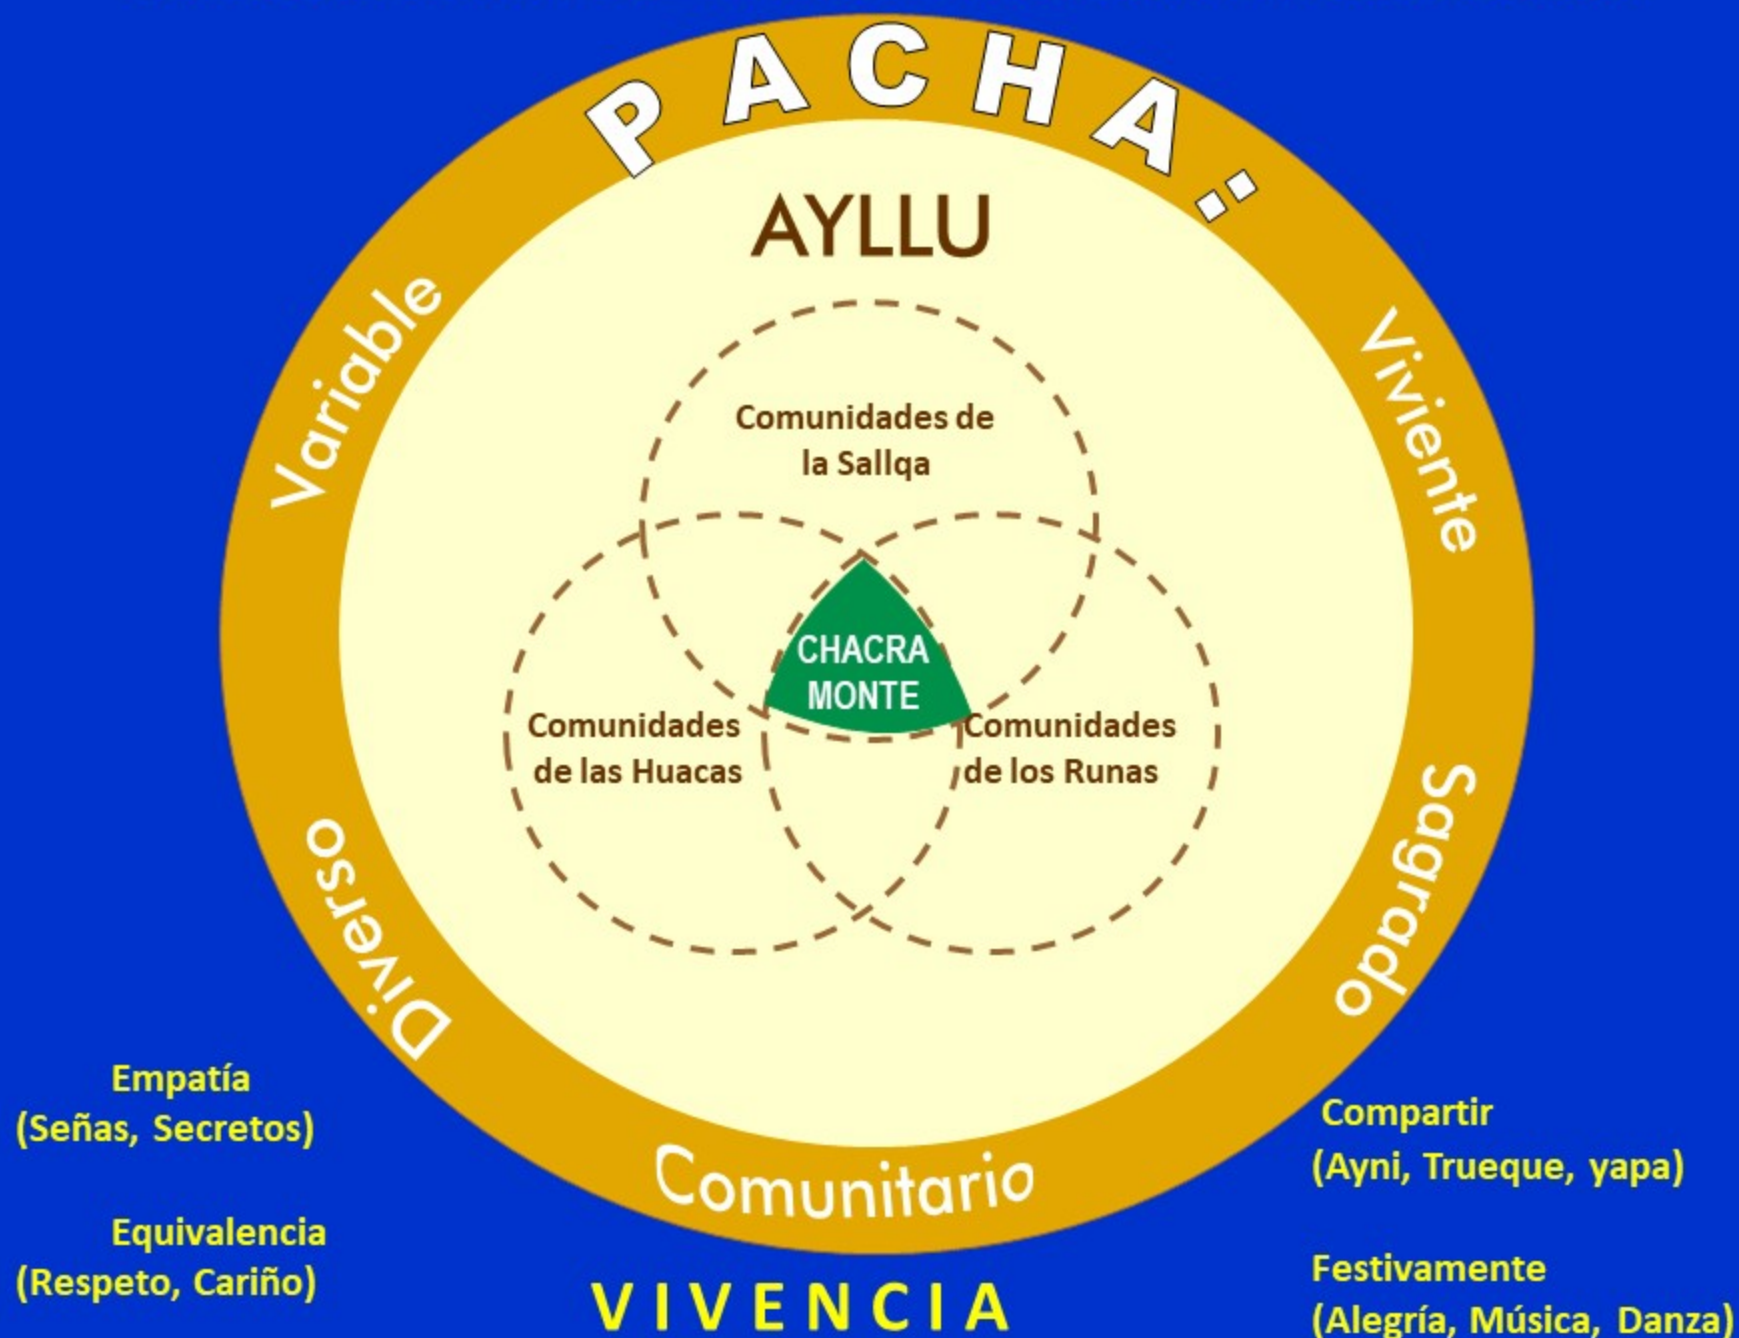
PACHA:

AYLLU

Variable

Viviente

Comunidades de la Sallqa

CHACRA MONTE

Comunidades de las Huacas

Comunidades de los Runas

Diverso

Sagrado

Comunitario

Empatía
(Señas, Secretos)

Equivalencia
(Respeto, Cariño)

VIVENCIA

Compartir
(Ayni, Trueque, yapa)

Festivamente
(Alegría, Música, Danza)